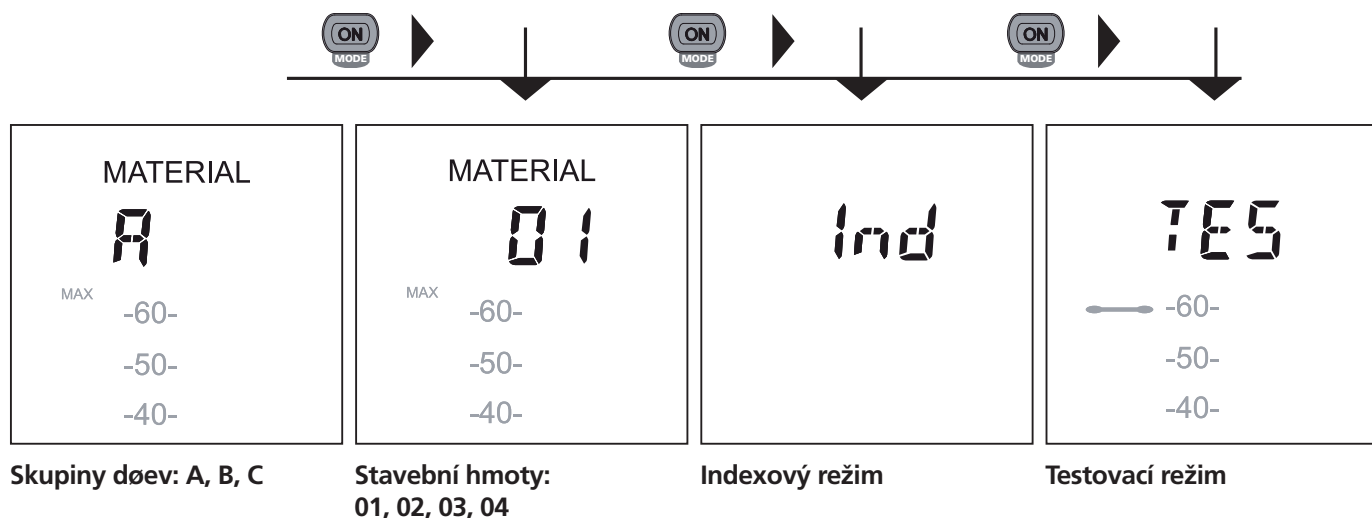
ON MODE

ON MODE

ON MODE

MATERIAL
A
MAX
-60-
-50-
-40-

Skupiny døev: A, B, C

MATERIAL
01
MAX
-60-
-50-
-40-

Stavební hmoty: 01, 02, 03, 04

Ind

Indexový režim

TES
-60-
-50-
-40-

Testovací režim